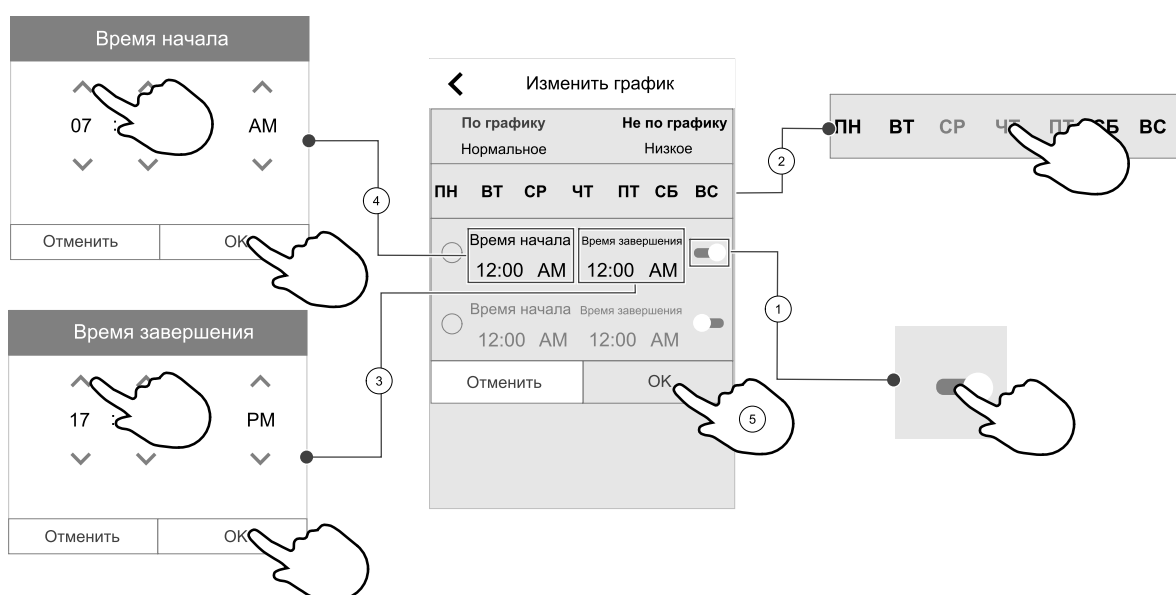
Время начала

07 : AM

Отменить OK

Время завершения

17 : PM

Отменить OK

Изменить график

По графику Не по графику
Нормальное Низкое

ПН ВТ СР ЧТ ПТ СБ ВС

Время начала 12:00 AM Время завершения 12:00 AM

Время начала 12:00 AM Время завершения 12:00 AM

Отменить OK

4

3

5

2

1

ПН ВТ СР ЧТ ПТ СБ ВС